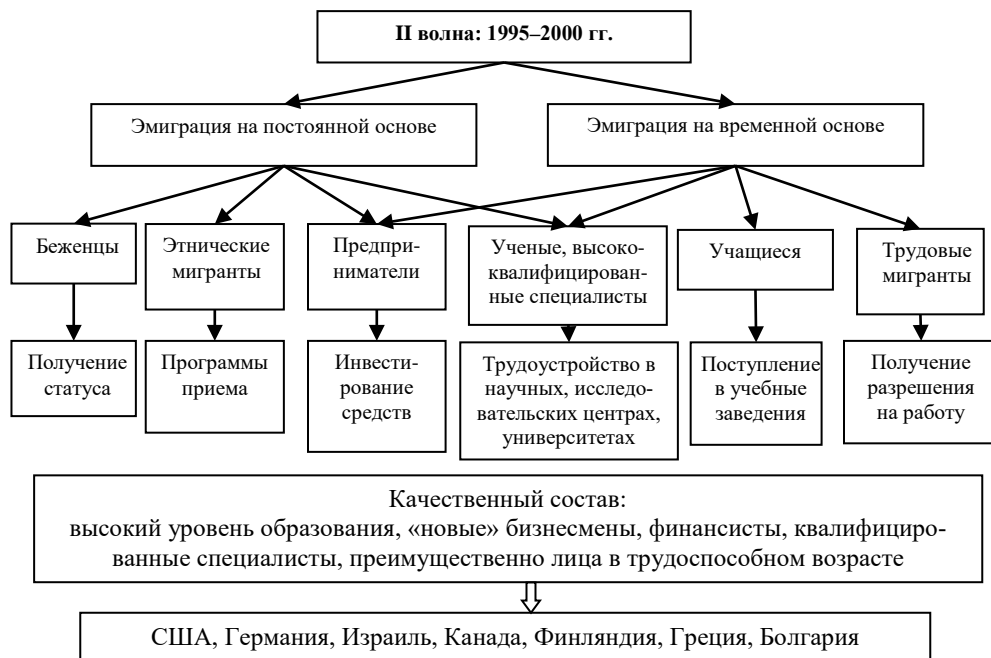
II волна: 1995–2000 гг.

Эмиграция на постоянной основе

Эмиграция на временной основе

Беженцы

Получение статуса

Этнические мигранты

Программы приема

Предприниматели

Инвестирование средств

Ученые, высококвалифицированные специалисты

Трудоустройство в научных, исследовательских центрах, университетах

Учащиеся

Поступление в учебные заведения

Трудовые мигранты

Получение разрешения на работу

Качественный состав:
высокий уровень образования, «новые» бизнесмены, финансисты, квалифицированные специалисты, преимущественно лица в трудоспособном возрасте

США, Германия, Израиль, Канада, Финляндия, Греция, Болгария